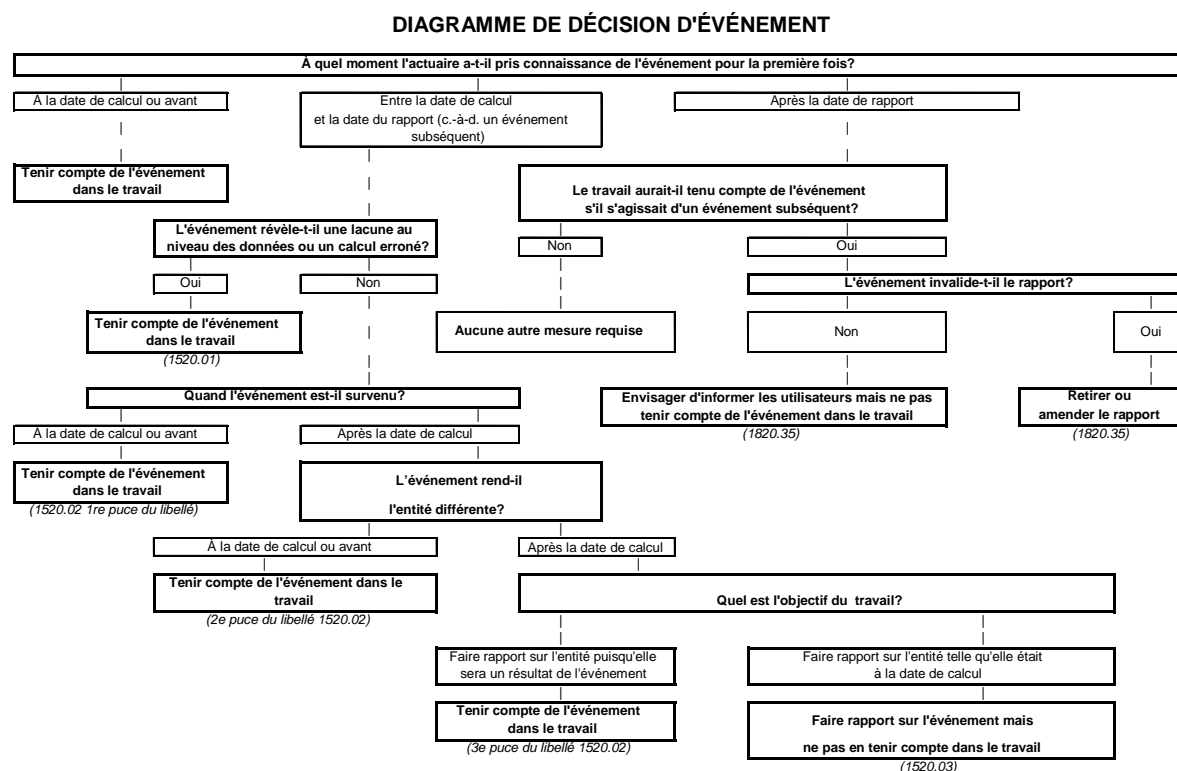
DIAGRAMME DE DÉCISION D'ÉVÉNEMENT

À quel moment l'actuaire a-t-il pris connaissance de l'événement pour la première fois?

À la date de calcul ou avant

Entre la date de calcul et la date du rapport (c.-à-d. un événement subséquent)

Après la date de rapport

Tenir compte de l'événement dans le travail

Le travail aurait-il tenu compte de l'événement s'il s'agissait d'un événement subséquent?

L'événement révèle-t-il une lacune au niveau des données ou un calcul erroné?

Non

Oui

Oui

Non

L'événement invalide-t-il le rapport?

Tenir compte de l'événement dans le travail
(1520.01)

Aucune autre mesure requise

Non

Oui

Quand l'événement est-il survenu?

Envisager d'informer les utilisateurs mais ne pas tenir compte de l'événement dans le travail
(1820.35)

Retirer ou amender le rapport
(1820.35)

À la date de calcul ou avant

Après la date de calcul

Tenir compte de l'événement dans le travail
(1520.02 1re puce du libellé)

L'événement rend-il l'entité différente?

À la date de calcul ou avant

Après la date de calcul

Tenir compte de l'événement dans le travail
(2e puce du libellé 1520.02)

Quel est l'objectif du travail?

Faire rapport sur l'entité puisqu'elle sera un résultat de l'événement

Faire rapport sur l'entité telle qu'elle était à la date de calcul

Tenir compte de l'événement dans le travail
(3e puce du libellé 1520.02)

Faire rapport sur l'événement mais ne pas en tenir compte dans le travail
(1520.03)